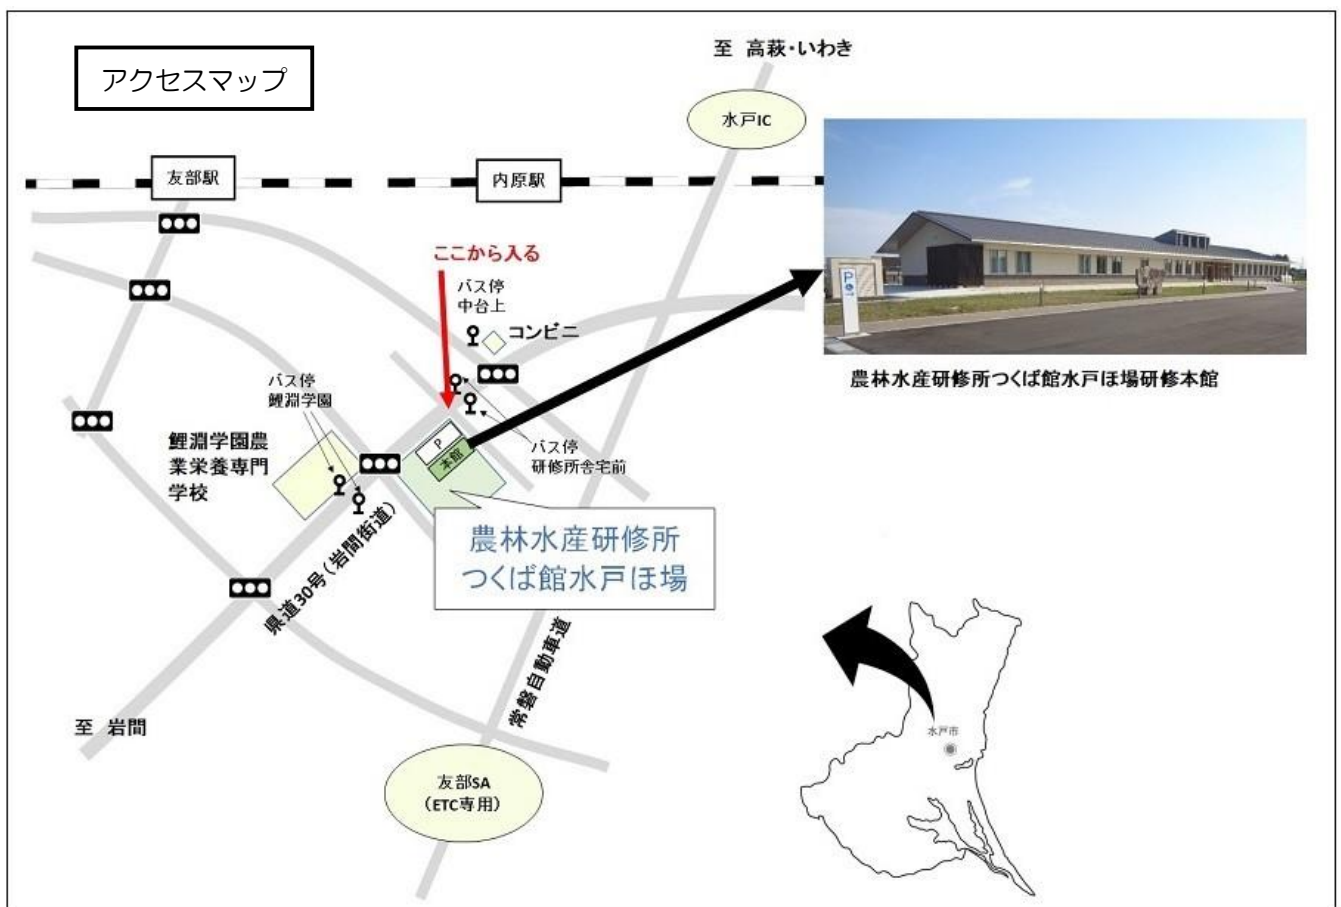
アクセスマップ

至 高萩・いわき

水戸IC

友部駅

内原駅

ここから入る

バス停
中台上

コンビニ

バス停
鯉淵学園

鯉淵学園農業栄養専門学校

P

本館

バス停
研修所舎宅前

農林水産研修所
つくば館水戸ほ場

県道30号（岩間街道）

常磐自動車道

至 岩間

友部SA
（ETC専用）

農林水産研修所つくば館水戸ほ場研修本館

水戸市